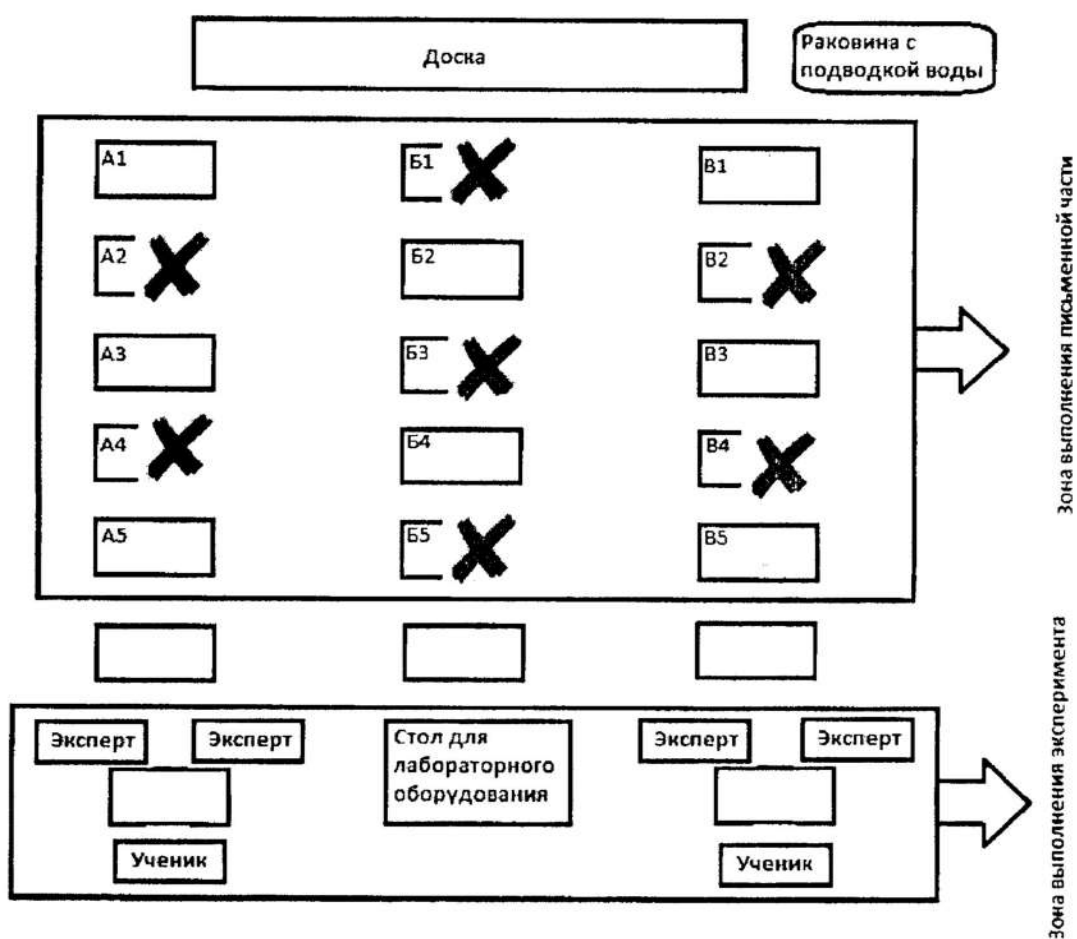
Доска

Раковина с подводкой воды

А1

Б1

В1

А2

Б2

В2

А3

Б3

В3

А4

Б4

В4

А5

Б5

В5

Зона выполнения письменной части

Эксперт

Эксперт

Стол для лабораторного оборудования

Эксперт

Эксперт

Ученик

Ученик

Зона выполнения эксперимента